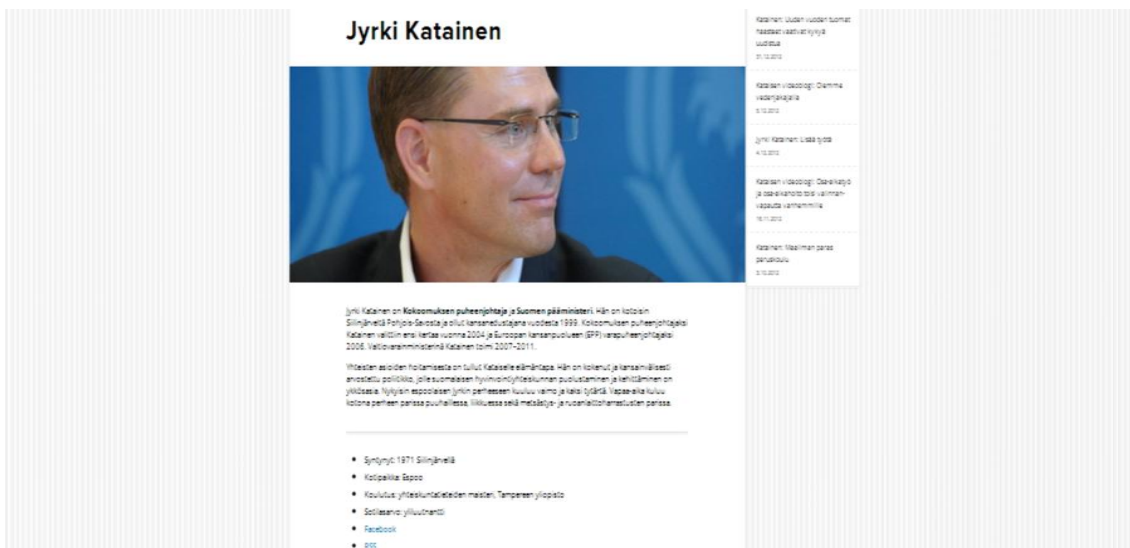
Jyrki Katainen

Katainen: Uuden vuoden tuomat haasteet vaativat kykyä uudistua
31.12.2012

Kataisen videoblogi: Olemme vedenjakajalla
9.12.2012

Jyrki Katainen: Lisää työtä
4.12.2012

Kataisen videoblogi: Osa-aikatyö ja osa-aikahoito tois vallinnanvapautta vanhemmille
18.11.2012

Katainen: Maailman paras peruskoulu
5.11.2012

Jyrki Katainen on **Kokoomuksen puheenjohtaja ja Suomen pääministeri.** Hän on kotoisin Siilinjärveltä Pohjois-Savosta ja ollut kansanedustajana vuodesta 1999. Kokoomuksen puheenjohtajaksi Katainen valittiin ensi kertaa vuonna 2004 ja Euroopan kansanpuolueen (EPP) varapuheenjohtajaksi 2006. Valtiovarainministerinä Katainen toimi 2007–2011.

Yhteisten asioiden hoitamisesta on tullut Kataiselle elämäntapa. Hän on kokenut ja kansainvälisesti arvostettu poliitikko, jolle suomalaisen hyvinvointiyhteiskunnan puolustaminen ja kehittäminen on ykkösasia. Nykyisin espoolaisen Jyrkin perheeseen kuuluu vaimo ja kaksi lasta. Vapaa-aika kuluu kotona perheen parissa puuhaillessa, liikkuessa sekä metsästys- ja ruoanlaittoharrastusten parissa.

- Syntynyt: 1971 Siilinjärvellä
- Kotipaikka: Espoo
- Koulutus: yhteiskuntatieteiden maisteri, Tampereen yliopisto
- Sotilasarvo: yliluutnantti
- Facebook
- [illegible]